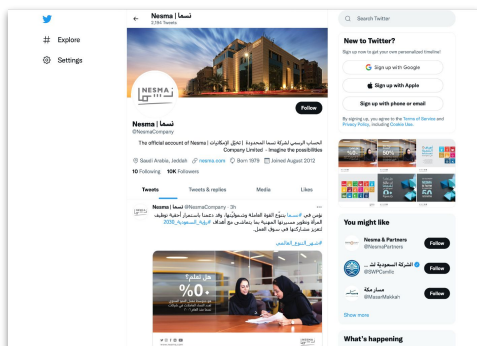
Explore

Settings

Nesma | نسما
2,184 Tweets

NESMA

Follow

Nesma | نسما
@NesmaCompany

الحساب الرسمي لشركة نسما المحدودة | تخيل الإمكانيات
The official account of Nesma | Company Limited - Imagine the possibilities

Saudi Arabia, Jeddah nesma.com Born 1979 Joined August 2012

10 Following 10K Followers

Tweets Tweets & replies Media Likes

Nesma | نسما @NesmaCompany · 3h

نؤمن في #نسما بتمكين القوة العاملة وشمولها، ولذلك دعمنا باستمرار أهمية توظيف المرأة وتمكين مسيرتها المهنية بما يتماشى مع أهداف #رؤية_السعودية_2030 لتعزيز مشاركتها في سوق العمل.

#شهر_التنوع_العالمي

هل تعلم؟
%0+

Search Twitter

New to Twitter?
Sign up now to get your own personalized timeline!

Sign up with Google

Sign up with Apple

Sign up with phone or email

By signing up, you agree to the Terms of Service and Privacy Policy, including Cookie Use.

You might like

Nesma & Partners
@NesmaPartners
Follow

الشركة السعودية لث...
@SWPCoMc
Follow

مسار مكة
@MasarMakkah
Follow

Show more

What's happening